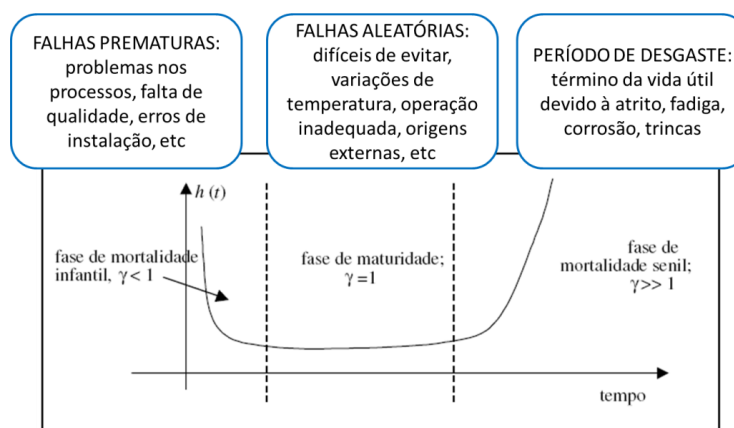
FALHAS PREMATURAS: problemas nos processos, falta de qualidade, erros de instalação, etc

FALHAS ALEATÓRIAS: difíceis de evitar, variações de temperatura, operação inadequada, origens externas, etc

PERÍODO DE DESGASTE: término da vida útil devido à atrito, fadiga, corrosão, trincas

$h(t)$

fase de mortalidade infantil, $\gamma < 1$

fase de maturidade; $\gamma = 1$

fase de mortalidade senil; $\gamma >> 1$

tempo